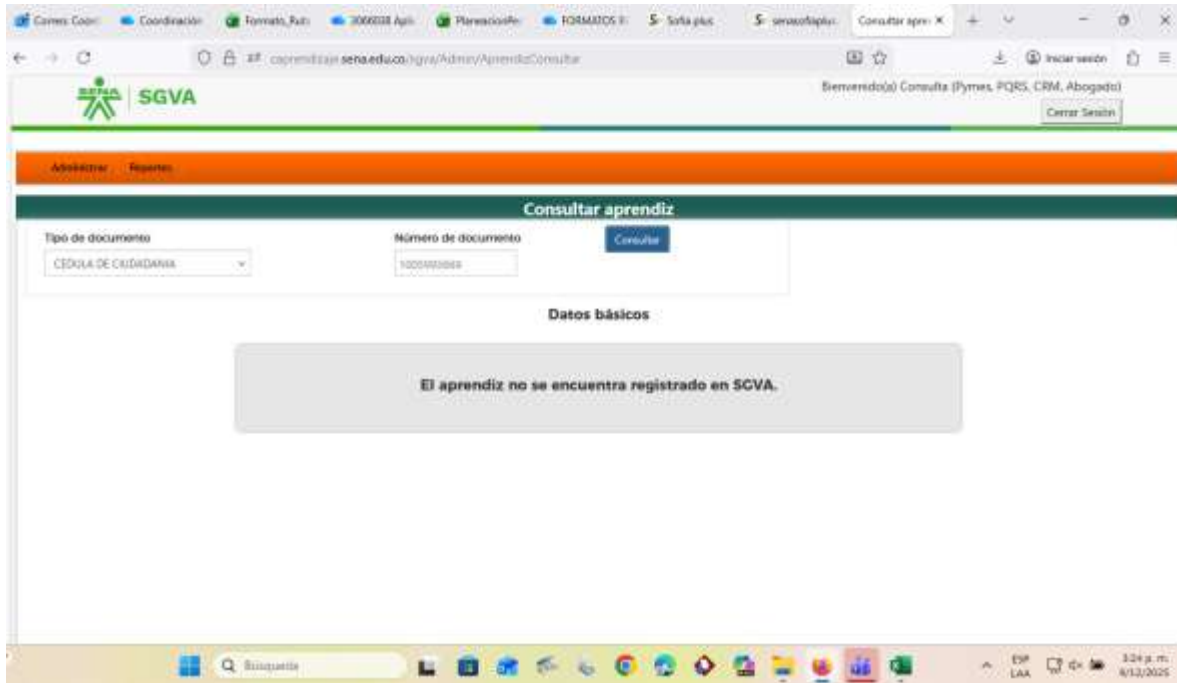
Correo Coord · Coordinación · Formato_Ruti · 3066038 Apli · PlaneacionPe · FORMATOS F · Sofia plus · senasofiaplus · Consultar apre ×

caprendizaje.sena.edu.co/sgva/Admin/AprendizConsultar

Iniciar sesión

SENA | SGVA

Bienvenido(a) Consulta (Pymes, PQRS, CRM, Abogado)

Cerrar Sesión

Administrar Reportes

Consultar aprendiz

Tipo de documento

CEDULA DE CIUDADANIA

Número de documento

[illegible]

Consultar

Datos básicos

El aprendiz no se encuentra registrado en SGVA.

Búsqueda

ESP LAA

3:24 p. m. 6/12/2025